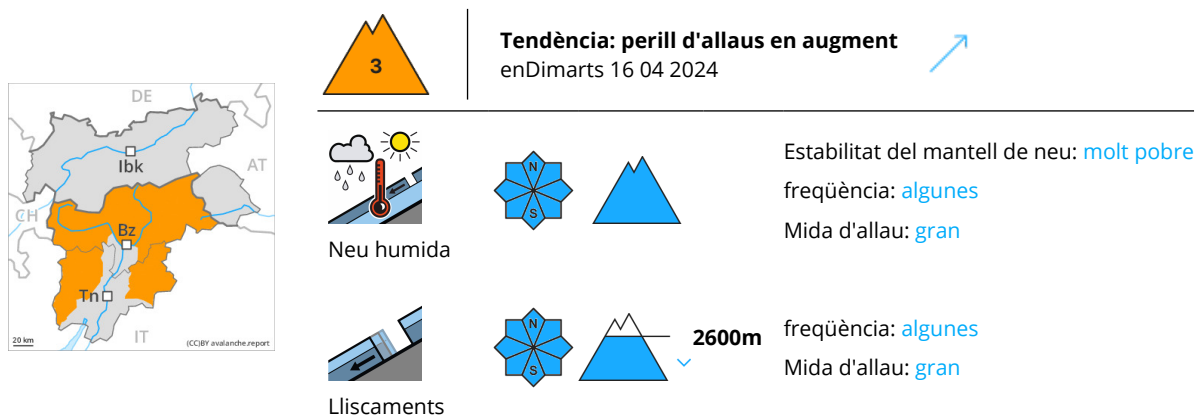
DE
AT
Ibk
CH
Bz
Tn
IT
20 km
(CC)BY avalanche.report

3

Tendència: perill d'allaus en augment
enDimarts 16 04 2024

Neu humida

N
S

Estabilitat del mantell de neu: molt pobre
freqüència: algunes
Mida d'allau: gran

Lliscaments

N
S

2600m

freqüència: algunes
Mida d'allau: gran